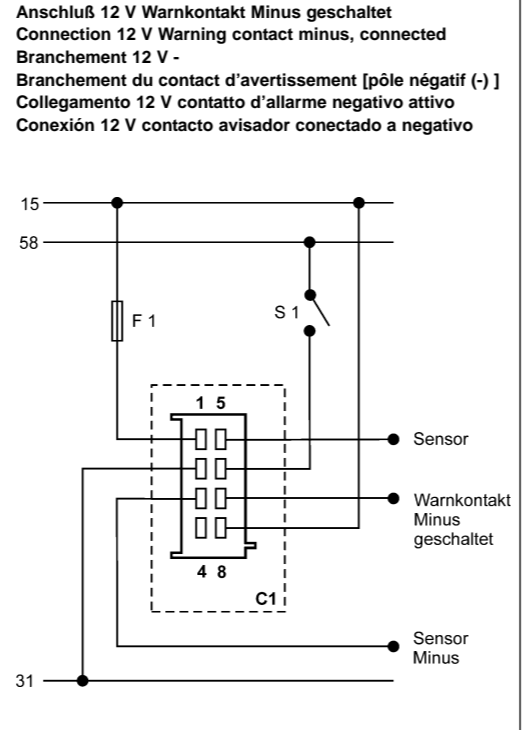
Anschluß 12 V Warnkontakt Minus geschaltet
Connection 12 V Warning contact minus, connected
Branchement 12 V -
Branchement du contact d'avertissement [pôle négatif (-) ]
Collegamento 12 V contatto d'allarme negativo attivo
Conexión 12 V contacto avisador conectado a negativo

15
58
F 1
S 1
1 5
Sensor
Warnkontakt Minus geschaltet
4 8
C1
Sensor Minus
31